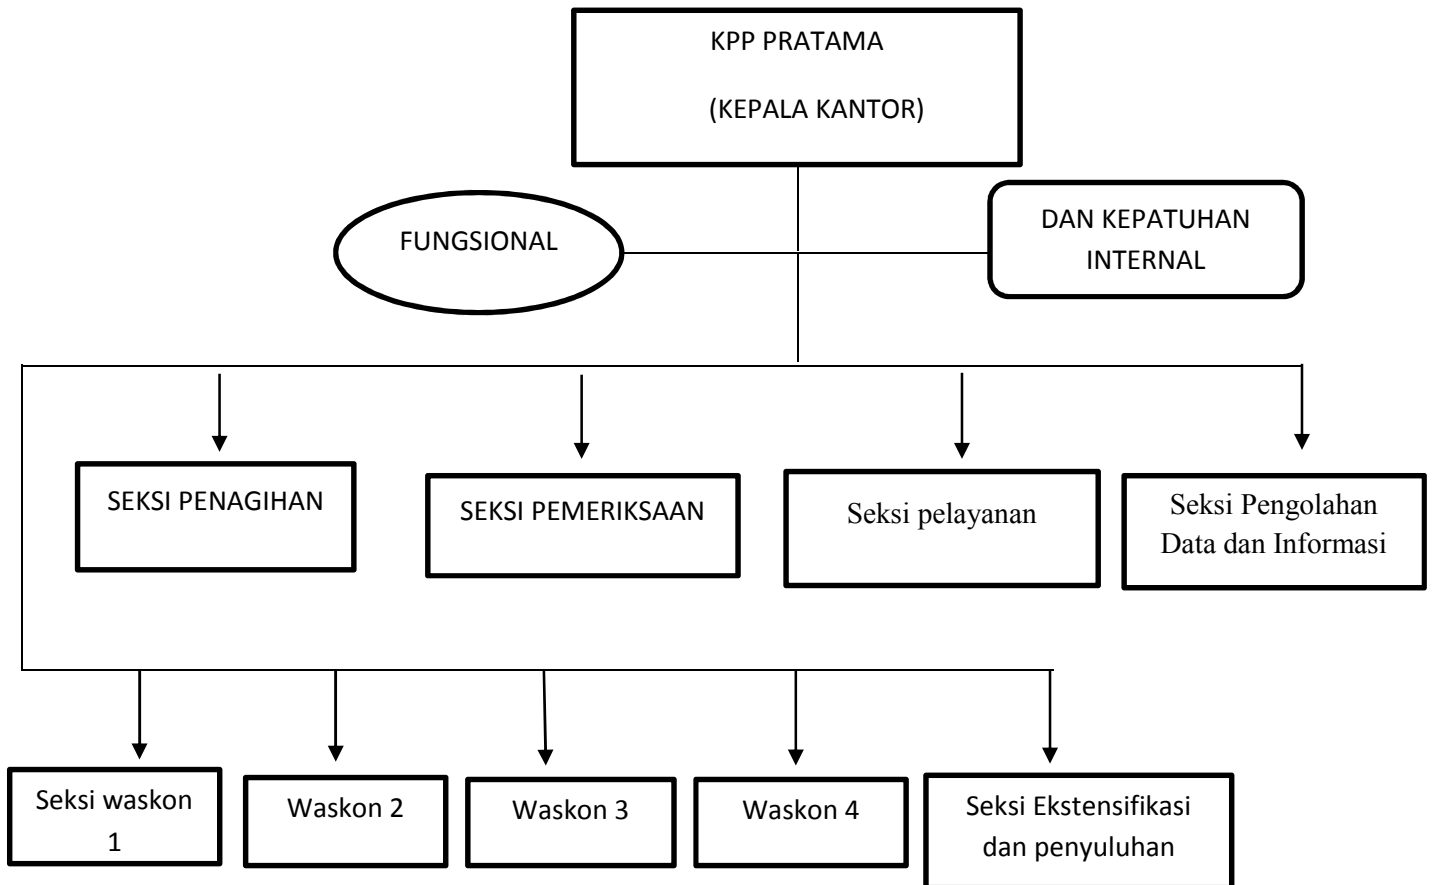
KPP PRATAMA

(KEPALA KANTOR)

FUNGSIONAL

DAN KEPATUHAN INTERNAL

SEKSI PENAGIHAN

SEKSI PEMERIKSAAN

Seksi pelayanan

Seksi Pengolahan Data dan Informasi

Seksi waskon 1

Waskon 2

Waskon 3

Waskon 4

Seksi Ekstensifikasi dan penyuluhan